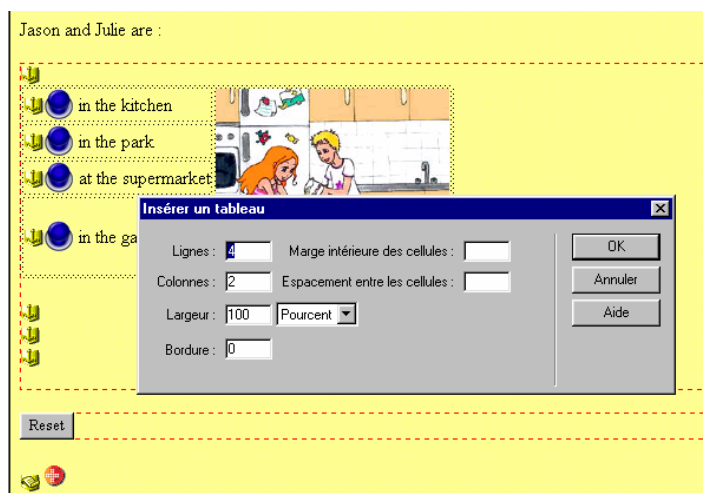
Jason and Julie are :

in the kitchen

in the park

at the supermarket

in the ga

Insérer un tableau

Lignes : 4

Marge intérieure des cellules :

OK

Colonnes : 2

Espacement entre les cellules :

Annuler

Largeur : 100

Pourcent

Aide

Bordure : 0

Reset